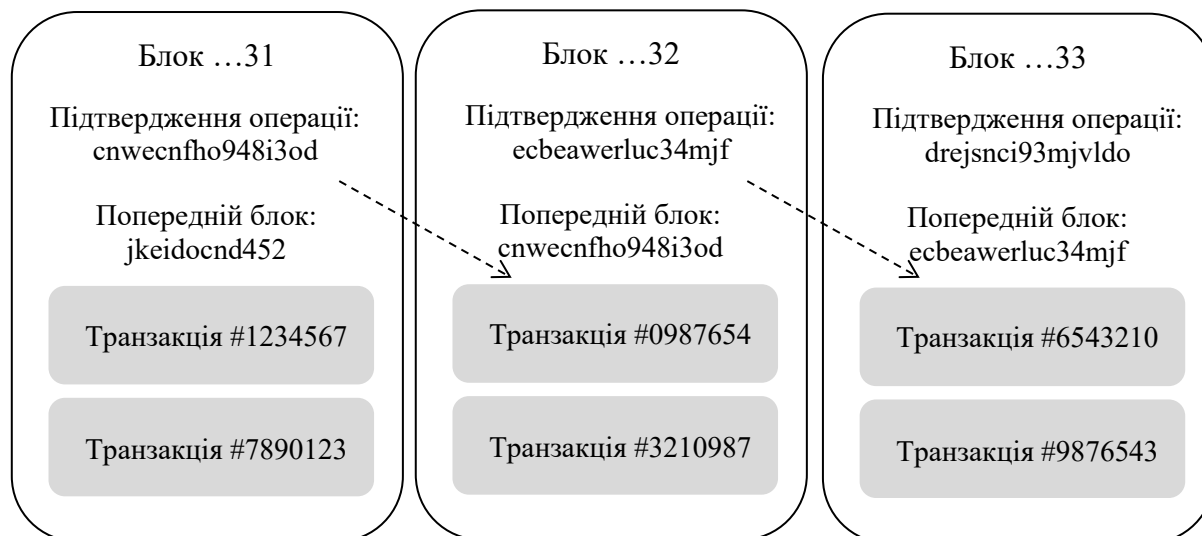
Блок …31

Підтвердження операції:
cnwecnfho948i3od

Попередній блок:
jkeidocnd452

Транзакція #1234567

Транзакція #7890123

Блок …32

Підтвердження операції:
ecbeawerluc34mjf

Попередній блок:
cnwecnfho948i3od

Транзакція #0987654

Транзакція #3210987

Блок …33

Підтвердження операції:
drejsnci93mjvldo

Попередній блок:
ecbeawerluc34mjf

Транзакція #6543210

Транзакція #9876543